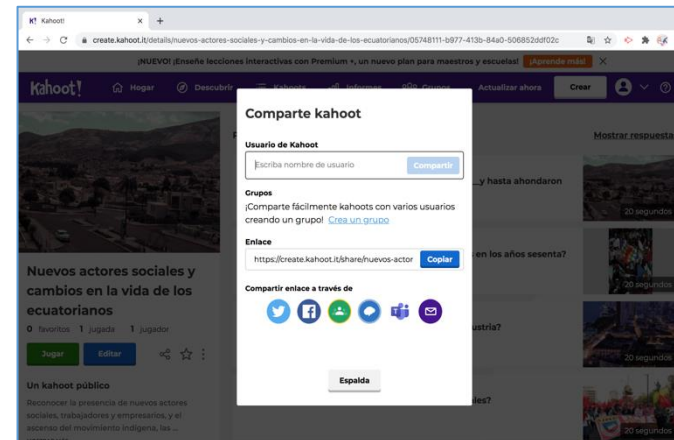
K! Kahoot!
create.kahoot.it/details/nuevos-actores-sociales-y-cambios-en-la-vida-de-los-ecuatorianos/05748111-b977-413b-84a0-506852ddf02c

¡NUEVO! ¡Enseñe lecciones interactivas con Premium +, un nuevo plan para maestros y escuelas! ¡Aprende más!

Kahoot! Hogar Descubrir Kahoots Informes Grupos Actualizar ahora Crear

Comparte kahoot

Usuario de Kahoot
Escriba nombre de usuario
Compartir

Grupos
¡Comparte fácilmente kahoots con varios usuarios creando un grupo! Crea un grupo

Enlace
https://create.kahoot.it/share/nuevos-actor
Copiar

Compartir enlace a través de

Espalda

Nuevos actores sociales y cambios en la vida de los ecuatorianos
0 favoritos 1 jugada 1 jugador
Jugar Editar

Un kahoot público
Reconocer la presencia de nuevos actores sociales, trabajadores y empresarios, y el ascenso del movimiento indígena, las ...

Mostrar respuesta
_y hasta ahondaron
20 segundos
en los años sesenta?
20 segundos
ustria?
20 segundos
les?
20 segundos